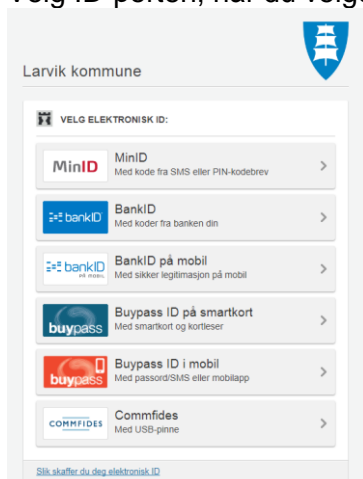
Velg ID-porten, når du velge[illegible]

Larvik kommune

VELG ELEKTRONISK ID:

MinID
MinID
Med kode fra SMS eller PIN-kodebrev

bankID
BankID
Med koder fra banken din

bankID PÅ MOBIL
BankID på mobil
Med sikker legitimasjon på mobil

buypass
Buypass ID på smartkort
Med smartkort og kortleser

buypass
Buypass ID i mobil
Med passord/SMS eller mobilapp

COMMFIDES
Commfides
Med USB-pinne

Slik skaffer du deg elektronisk ID